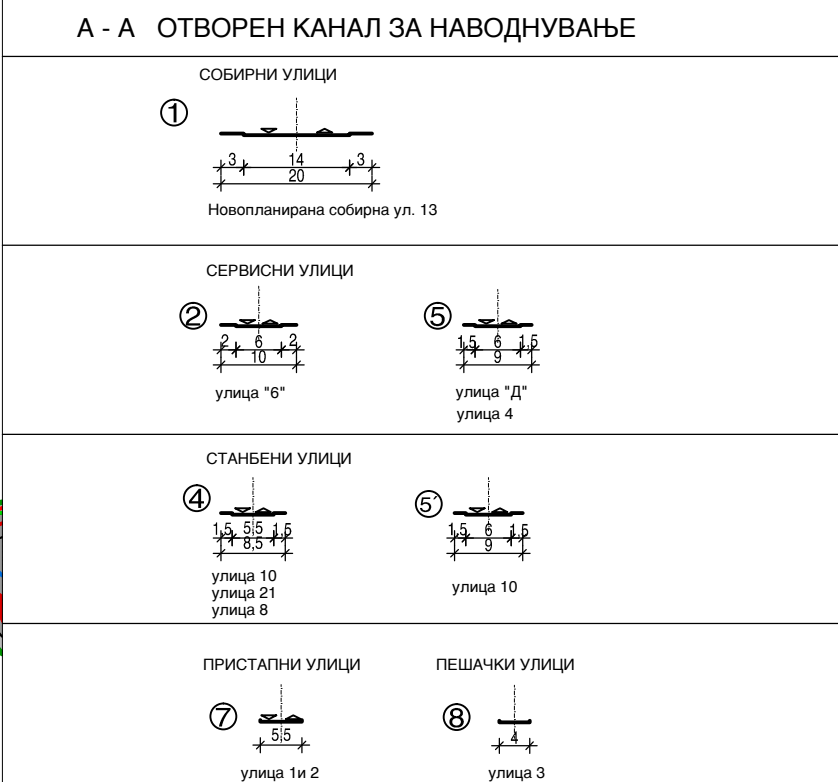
А - А ОТВОРЕН КАНАЛ ЗА НАВОДНУВАЊЕ

СОБИРНИ УЛИЦИ

①

3 14 3
20

Новопланирана собирна ул. 13

СЕРВИСНИ УЛИЦИ

②

2 6 2
10

улица "6"

⑤

1,5 6 1,5
9

улица "Д"
улица 4

СТАНБЕНИ УЛИЦИ

④

1,5 5,5 1,5
8,5

улица 10
улица 21
улица 8

⑤'

1,5 6 1,5
9

улица 10

ПРИСТАПНИ УЛИЦИ

⑦

5,5

улица 1и 2

ПЕШАЧКИ УЛИЦИ

⑧

4

улица 3